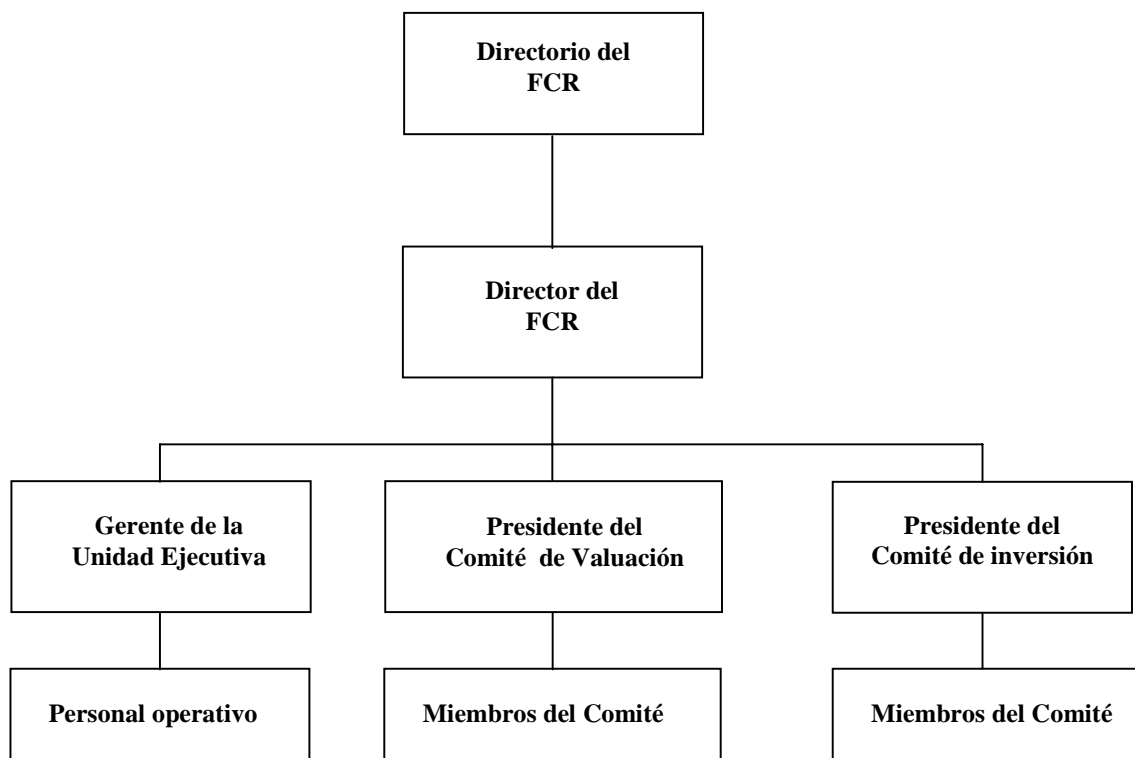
Directorio del FCR

Director del FCR

Gerente de la Unidad Ejecutiva

Presidente del Comité de Valuación

Presidente del Comité de inversión

Personal operativo

Miembros del Comité

Miembros del Comité